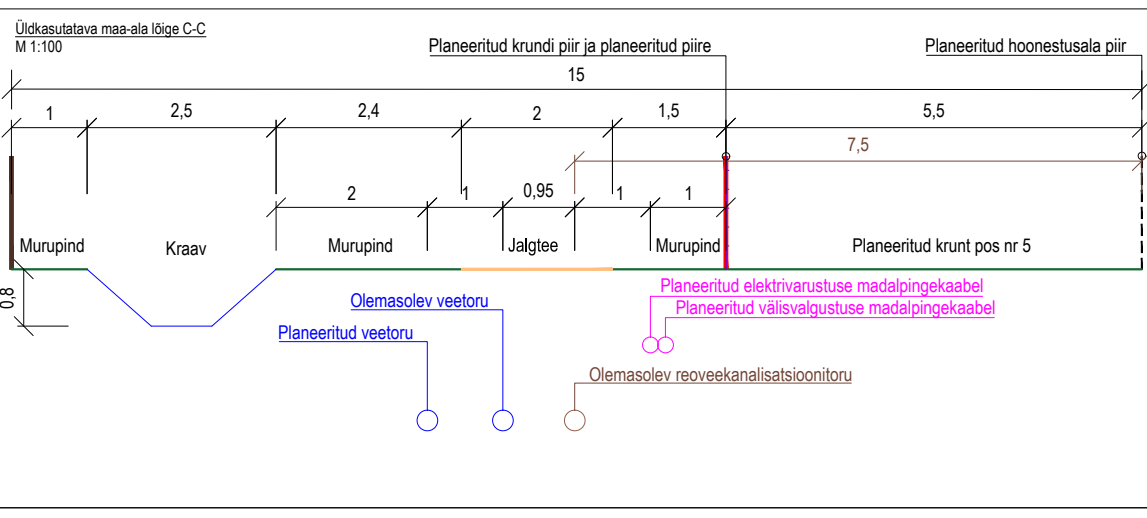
Üldkasutatava maa-ala lõige C-C
M 1:100

Planeeritud krundi piir ja planeeritud piire

Planeeritud hoonestusala piir

15

1

2,5

2,4

2

1,5

5,5

7,5

2

1

0,95

1

1

Murupind

Kraav

Murupind

Jalgtee

Murupind

Planeeritud krunt pos nr 5

0,8

Planeeritud elektrivarustuse madalpingekaabel

Planeeritud välisvalgustuse madalpingekaabel

Olemasolev veetoru

Planeeritud veetoru

Olemasolev reoveekanalisatsioonitoru